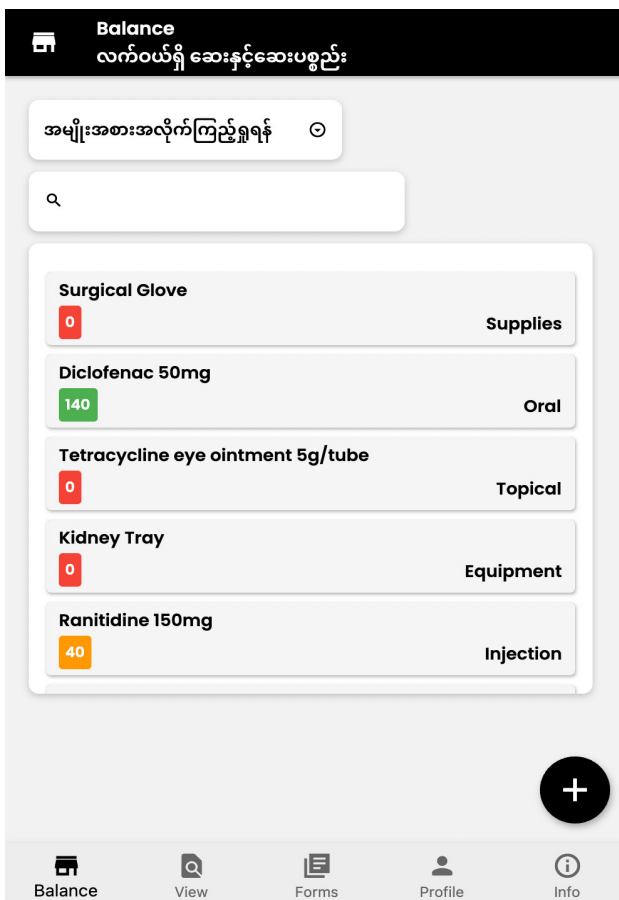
Balance
လက်ဝယ်ရှိ ဆေးနှင့်ဆေးပစ္စည်း

အမျိုးအစားအလိုက်ကြည့်ရှုရန်

Surgical Glove
0
Supplies

Diclofenac 50mg
140
Oral

Tetracycline eye ointment 5g/tube
0
Topical

Kidney Tray
0
Equipment

Ranitidine 150mg
40
Injection

+

Balance
View
Forms
Profile
Info